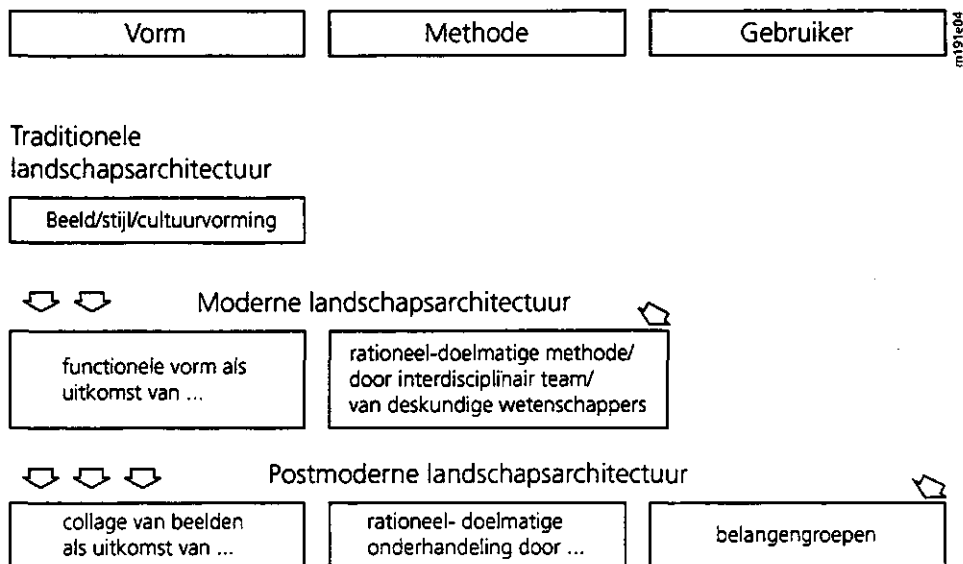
Vorm

Methode

Gebruiker

m191e04

Traditionele landschapsarchitectuur

Beeld/stijl/cultuurvorming

Moderne landschapsarchitectuur

functionele vorm als uitkomst van ...

rationeel-doelmatige methode/ door interdisciplinair team/ van deskundige wetenschappers

Postmoderne landschapsarchitectuur

collage van beelden als uitkomst van ...

rationeel- doelmatige onderhandeling door ...

belangengroepen